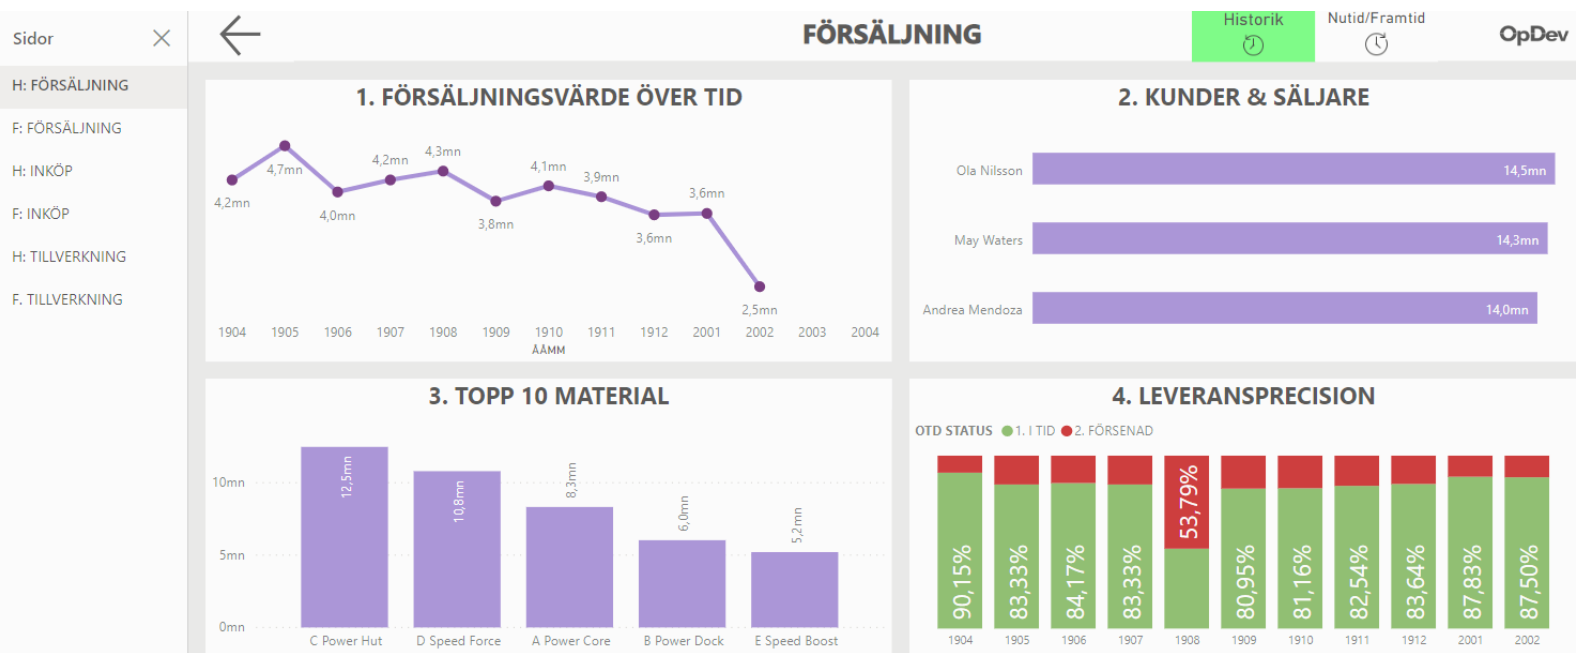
Sidor

H: FÖRSÄLJNING
F: FÖRSÄLJNING
H: INKÖP
F: INKÖP
H: TILLVERKNING
F. TILLVERKNING

FÖRSÄLJNING

Historik

Nutid/Framtid

OpDev

1. FÖRSÄLJNINGSVÄRDE ÖVER TID

4,2mn
4,7mn
4,0mn
4,2mn
4,3mn
3,8mn
4,1mn
3,9mn
3,6mn
3,6mn
2,5mn

1904 1905 1906 1907 1908 1909 1910 1911 1912 2001 2002 2003 2004
ÅÅMM

2. KUNDER & SÄLJARE

Ola Nilsson 14,5mn
May Waters 14,3mn
Andrea Mendoza 14,0mn

3. TOPP 10 MATERIAL

10mn
5mn
0mn

12,5mn
10,8mn
8,3mn
6,0mn
5,2mn

C Power Hut
D Speed Force
A Power Core
B Power Dock
E Speed Boost

4. LEVERANSPRECISION

OTD STATUS 1. I TID 2. FÖRSENAD

90,15%
83,33%
84,17%
83,33%
53,79%
80,95%
81,16%
82,54%
83,64%
87,83%
87,50%

1904 1905 1906 1907 1908 1909 1910 1911 1912 2001 2002